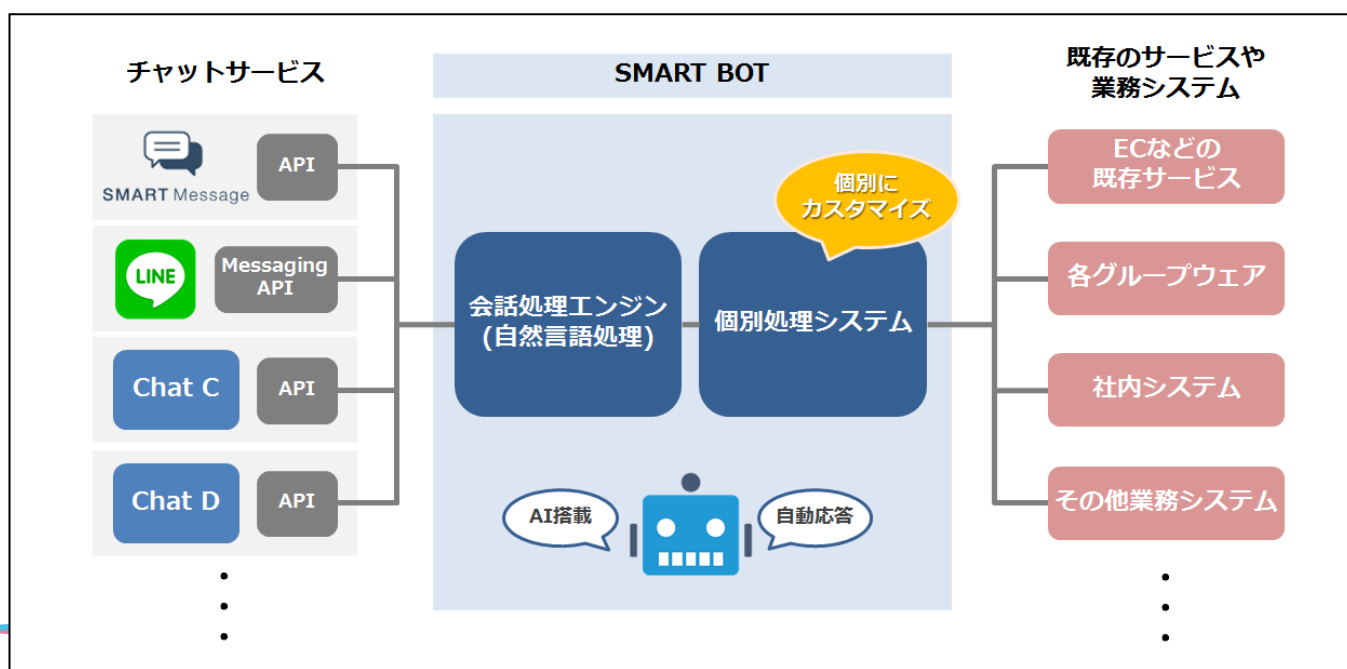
チャットサービス

SMART Message
API

LINE
Messaging API

Chat C
API

Chat D
API

・
・
・

SMART BOT

会話処理エンジン
(自然言語処理)

個別に
カスタマイズ

個別処理システム

AI搭載

自動応答

既存のサービスや
業務システム

ECなどの
既存サービス

各グループウェア

社内システム

その他業務システム

・
・
・